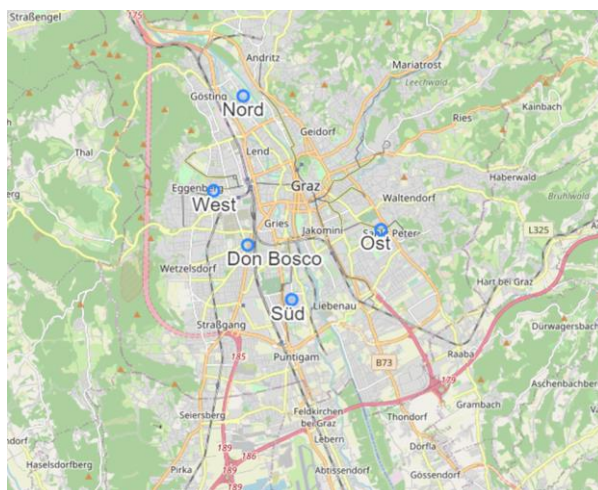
Straßengel
Andritz
Mariatrost
Leechwald
Gösting
Nord
Kainbach
Ries
Geidorf
Thal
Lend
Haberwald
Eggenberg
Graz
Waltendorf
Brühlwald
West
Gries
Jakomini
Sankt Peter
Ost
L325
Don Bosco
Wetzelsdorf
Liebenau
Hart bei Graz
Süd
Straßgang
Dürwagersbach
Puntigam
B73
Raaba
Aschenbachberg
Grambach
Seiersberg
Feldkirchen bei Graz
Thondorf
Lebern
dorf
Dörfla
Haselsdorfberg
Pirka
Abtissendorf
Gössendorf